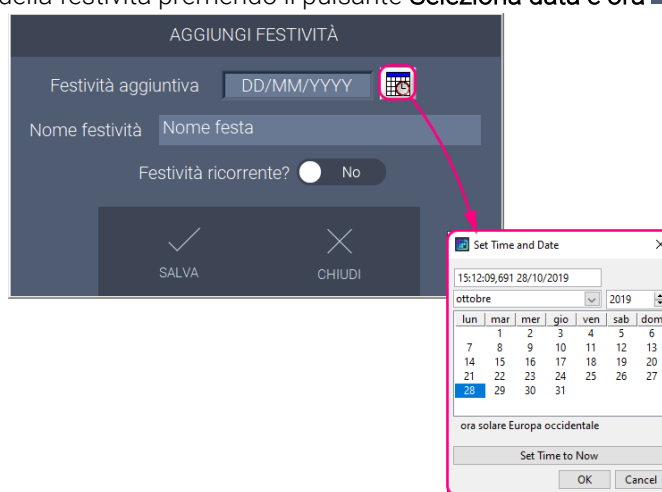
della festività premendo il pulsante Seleziona data e ora

AGGIUNGI FESTIVITÀ

Festività aggiuntiva DD/MM/YYYY

Nome festività Nome festa

Festività ricorrente? No

SALVA

CHIUDI

Set Time and Date

15:12:09,691 28/10/2019

ottobre 2019

| lun | mar | mer | gio | ven | sab | dom |
|---|---|---|---|---|---|---|
| | 1 | 2 | 3 | 4 | 5 | 6 |
| 7 | 8 | 9 | 10 | 11 | 12 | 13 |
| 14 | 15 | 16 | 17 | 18 | 19 | 20 |
| 21 | 22 | 23 | 24 | 25 | 26 | 27 |
| 28 | 29 | 30 | 31 | | | |

ora solare Europa occidentale

Set Time to Now

OK Cancel